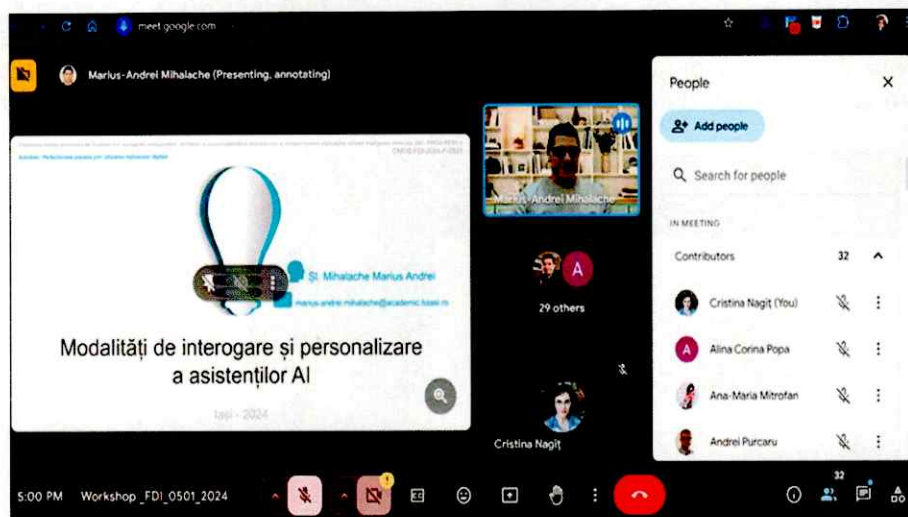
meet.google.com

Marius-Andrei Mihalache (Presenting, annotating)

Ș.l. Mihalache Marius Andrei

marius-andrei.mihalache@academic.tuiasi.ro

Modalități de interogare și personalizare a asistenților AI

Iași - 2024

Marius-Andrei Mihalache

A

29 others

Cristina Nagîț

People

Add people

Search for people

IN MEETING

Contributors 32

Cristina Nagîț (You)

Alina Corina Popa

Ana-Maria Mitrofan

Andrei Purcaru

5:00 PM Workshop_FDI_0501_2024

32